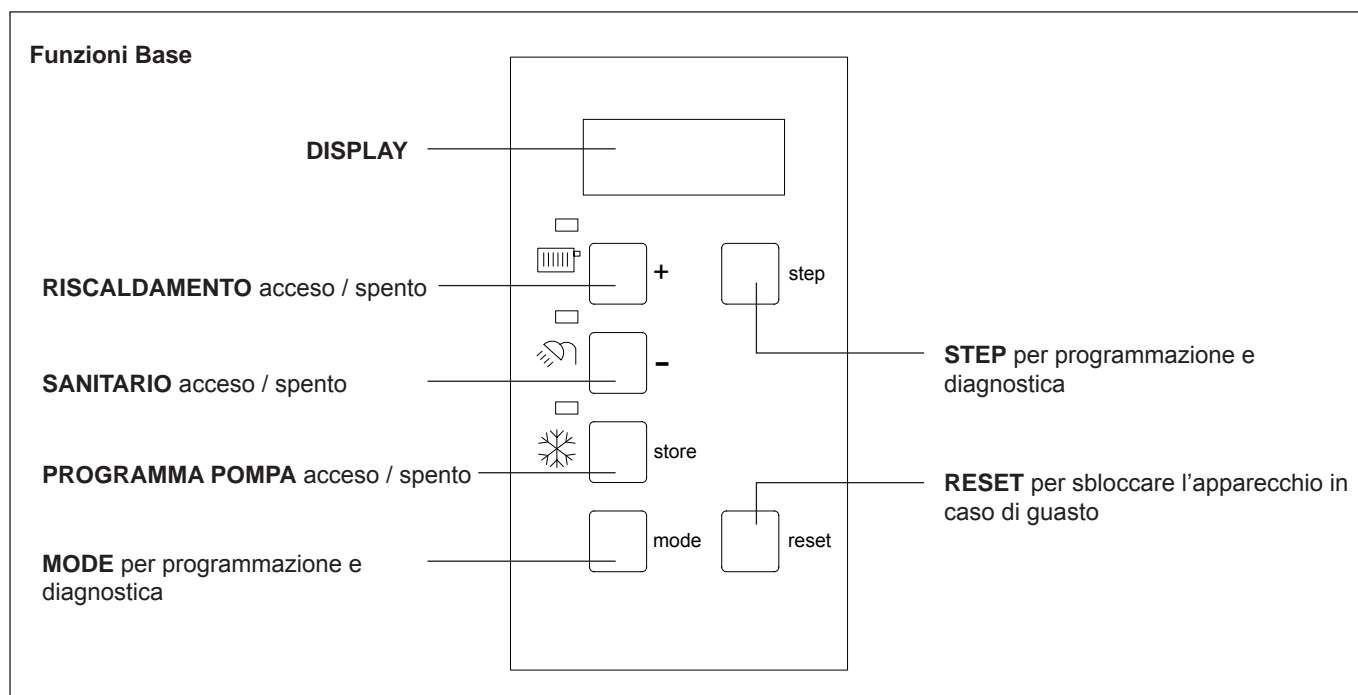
**Funzioni Base**

**DISPLAY**

**RISCALDAMENTO** acceso / spento

+

step

**STEP** per programmazione e diagnostica

**SANITARIO** acceso / spento

-

store

**PROGRAMMA POMPA** acceso / spento

**RESET** per sbloccare l'apparecchio in caso di guasto

mode

reset

**MODE** per programmazione e diagnostica